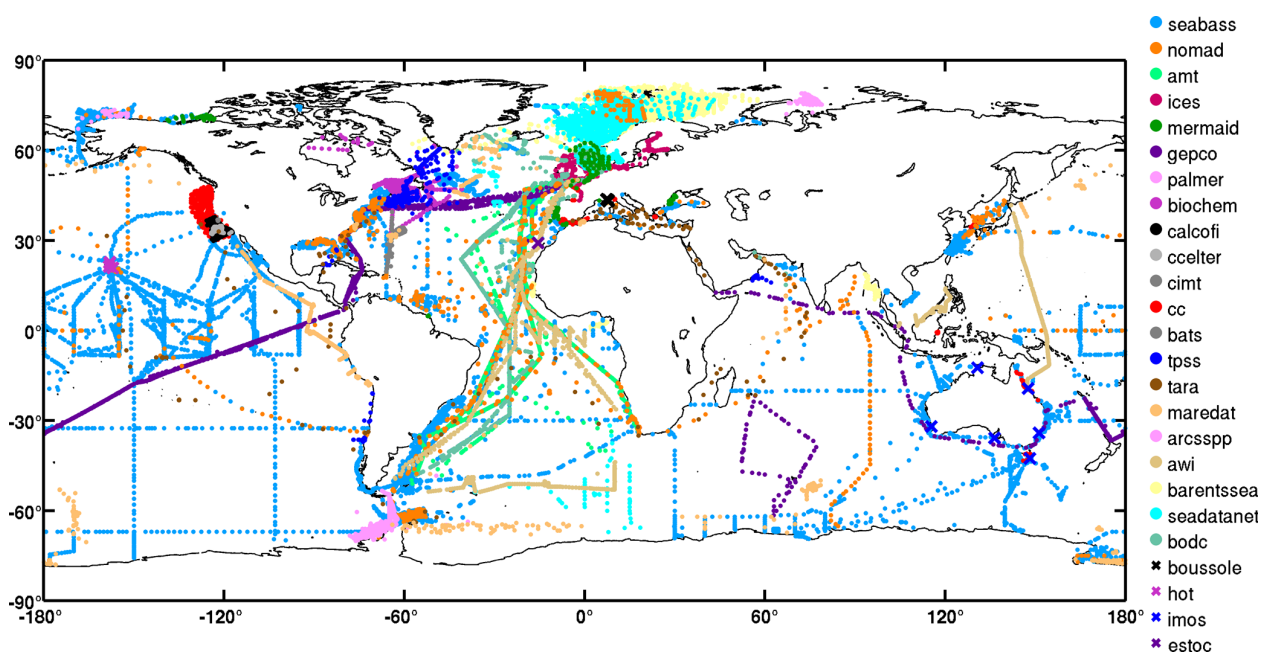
90°
60°
30°
0°
-30°
-60°
-90°
-180°
-120°
-60°
0°
60°
120°
180°

seabass
nomad
amt
ices
mermaid
gepco
palmer
biochem
calcofi
ccelter
cimt
cc
bats
tpss
tara
maredat
arcsspp
awi
barentssea
seadatanet
bodc
boussole
hot
imos
estoc